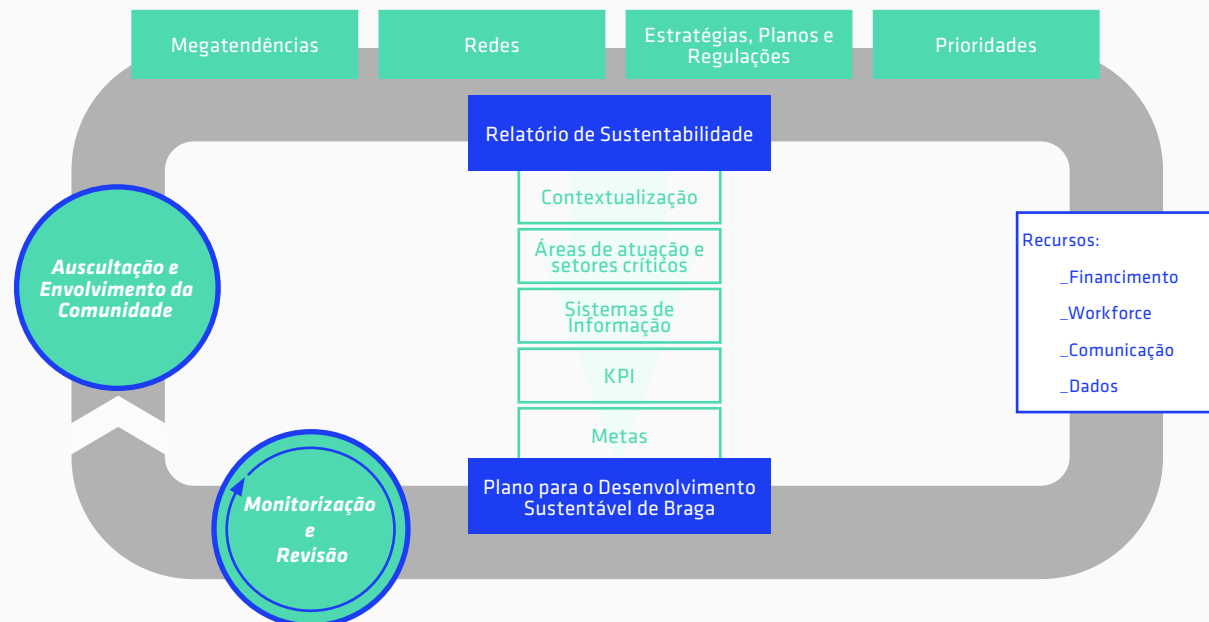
Megatendências

Redes

Estratégias, Planos e Regulações

Prioridades

Relatório de Sustentabilidade

Contextualização

Áreas de atuação e setores críticos

Sistemas de Informação

KPI

Metas

Plano para o Desenvolvimento Sustentável de Braga

Auscultação e Envolvimento da Comunidade

Monitorização e Revisão

Recursos:

_Financimento

_Workforce

_Comunicação

_Dados